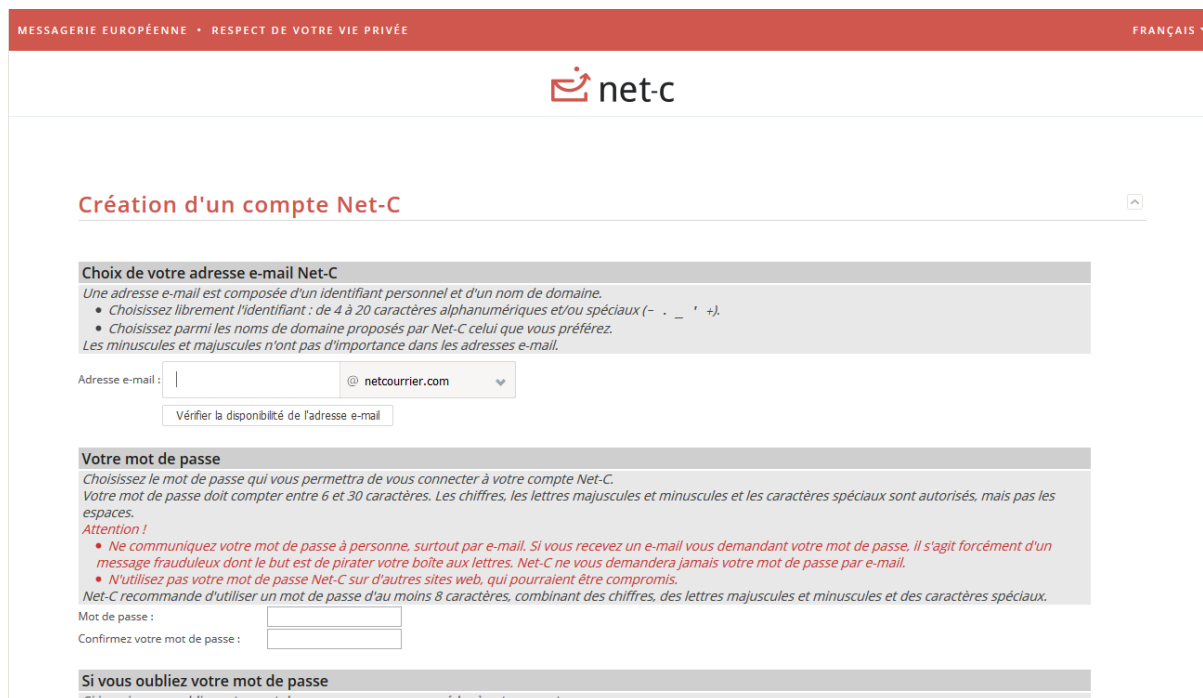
MESSAGERIE EUROPÉENNE • RESPECT DE VOTRE VIE PRIVÉE

FRANÇAIS

net-c

Création d'un compte Net-C

Choix de votre adresse e-mail Net-C

Une adresse e-mail est composée d'un identifiant personnel et d'un nom de domaine.

- Choisissez librement l'identifiant : de 4 à 20 caractères alphanumériques et/ou spéciaux (- . _ ' +).
- Choisissez parmi les noms de domaine proposés par Net-C celui que vous préférez.

Les minuscules et majuscules n'ont pas d'importance dans les adresses e-mail.

Adresse e-mail : @ netcourrier.com

Vérifier la disponibilité de l'adresse e-mail

Votre mot de passe

Choisissez le mot de passe qui vous permettra de vous connecter à votre compte Net-C.

Votre mot de passe doit compter entre 6 et 30 caractères. Les chiffres, les lettres majuscules et minuscules et les caractères spéciaux sont autorisés, mais pas les espaces.

Attention !

- Ne communiquez votre mot de passe à personne, surtout par e-mail. Si vous recevez un e-mail vous demandant votre mot de passe, il s'agit forcément d'un message frauduleux dont le but est de pirater votre boîte aux lettres. Net-C ne vous demandera jamais votre mot de passe par e-mail.
- N'utilisez pas votre mot de passe Net-C sur d'autres sites web, qui pourraient être compromis.

Net-C recommande d'utiliser un mot de passe d'au moins 8 caractères, combinant des chiffres, des lettres majuscules et minuscules et des caractères spéciaux.

Mot de passe :

Confirmez votre mot de passe :

Si vous oubliez votre mot de passe

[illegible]